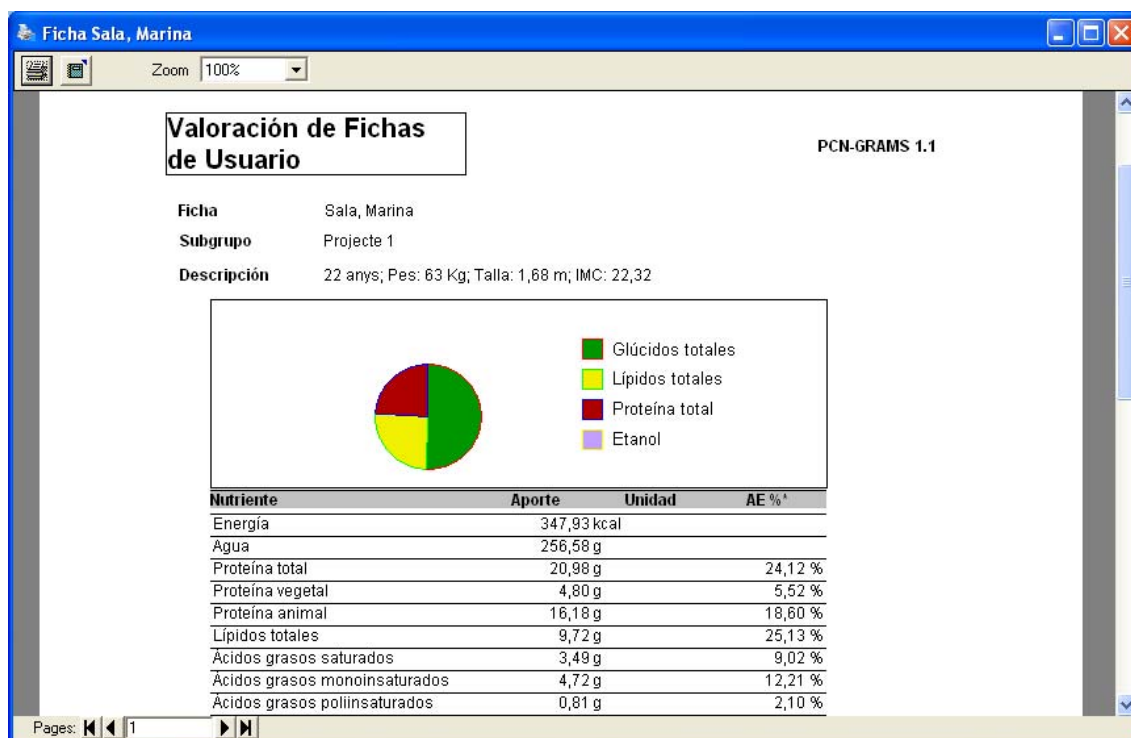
Ficha Sala, Marina

Zoom 100%

Valoración de Fichas de Usuario

PCN-GRAMS 1.1

Ficha Sala, Marina
Subgrupo Projecte 1
Descripción 22 anys; Pes: 63 Kg; Talla: 1,68 m; IMC: 22,32

Glúcidos totales
Lípidos totales
Proteína total
Etanol

| Nutriente | Aporte | Unidad | AE %* |
|---|---|---|---|
| Energía | 347,93 | kcal | |
| Agua | 256,58 | g | |
| Proteína total | 20,98 | g | 24,12 % |
| Proteína vegetal | 4,80 | g | 5,52 % |
| Proteína animal | 16,18 | g | 18,60 % |
| Lípidos totales | 9,72 | g | 25,13 % |
| Ácidos grasos saturados | 3,49 | g | 9,02 % |
| Ácidos grasos monoinsaturados | 4,72 | g | 12,21 % |
| Ácidos grasos poliinsaturados | 0,81 | g | 2,10 % |

Pages: 1